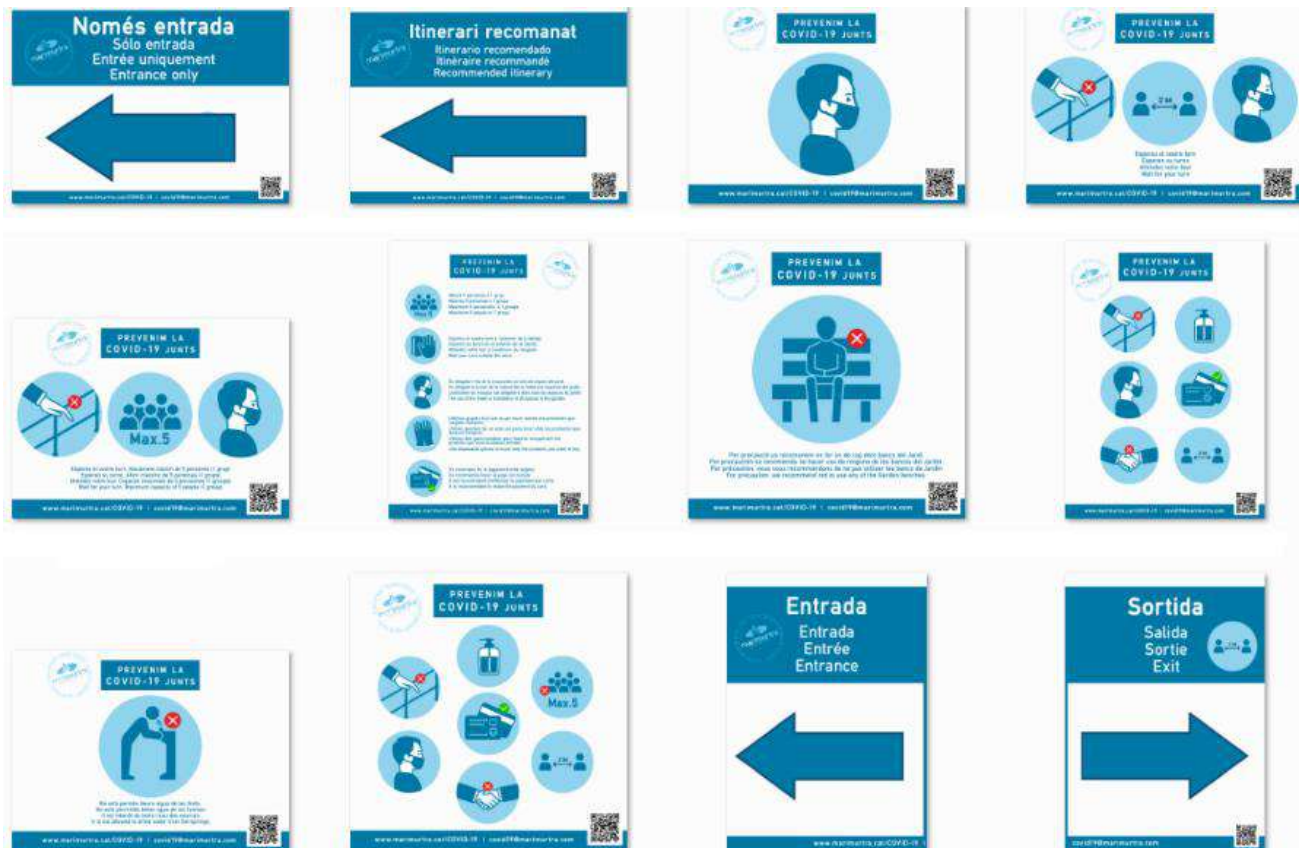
Només entrada
Sólo entrada
Entrée uniquement
Entrance only

www.marimurtra.cat/COVID-19 | covid19@marimurtra.com

Itinerari recomanat
Itinerario recomendado
Itinéraire recommandé
Recommended itinerary

www.marimurtra.cat/COVID-19 | covid19@marimurtra.com

PREVENIM LA COVID-19 JUNTS

www.marimurtra.cat/COVID-19 | covid19@marimurtra.com

PREVENIM LA COVID-19 JUNTS

2 M

Esperau el vostre torn
Esperen su turno
Attendez votre tour
Wait for your turn

www.marimurtra.cat/COVID-19 | covid19@marimurtra.com

PREVENIM LA COVID-19 JUNTS

Max.5

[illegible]

www.marimurtra.cat/COVID-19 | covid19@marimurtra.com

PREVENIM LA COVID-19 JUNTS

Max.5

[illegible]

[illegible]

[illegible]

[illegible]

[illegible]

www.marimurtra.cat/COVID-19 | covid19@marimurtra.com

PREVENIM LA COVID-19 JUNTS

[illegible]

www.marimurtra.cat/COVID-19 | covid19@marimurtra.com

PREVENIM LA COVID-19 JUNTS

2 M

www.marimurtra.cat/COVID-19 | covid19@marimurtra.com

PREVENIM LA COVID-19 JUNTS

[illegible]

www.marimurtra.cat/COVID-19 | covid19@marimurtra.com

PREVENIM LA COVID-19 JUNTS

Max.5

2 M

www.marimurtra.cat/COVID-19 | covid19@marimurtra.com

Entrada
Entrada
Entrée
Entrance

www.marimurtra.cat/COVID-19

Sortida
Salida
Sortie
Exit

2 M

covid19@marimurtra.com